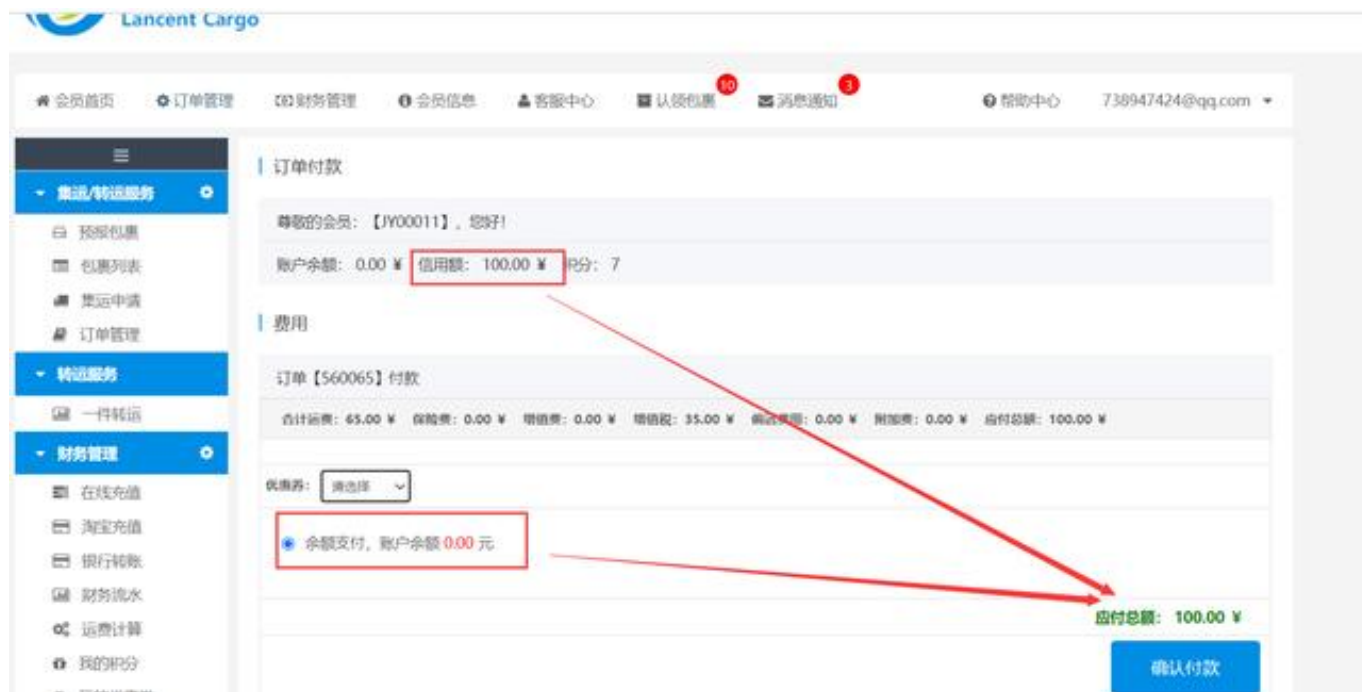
Lancent Cargo

会员首页 订单管理 财务管理 会员信息 客服中心 认领包裹 10 消息通知 3 帮助中心 738947424@qq.com

集运/转运服务
预报包裹
包裹列表
集运申请
订单管理
转运服务
一件转运
财务管理
在线充值
淘宝充值
银行转账
财务流水
运费计算
我的积分

订单付款

尊敬的会员：【JY00011】，您好！

账户余额：0.00 ¥ 信用额：100.00 ¥ 积分：7

费用

订单【560065】付款

合计运费：65.00 ¥ 保险费：0.00 ¥ 增值费：0.00 ¥ 增值税：35.00 ¥ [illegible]费用：0.00 ¥ 附加费：0.00 ¥ 应付总额：100.00 ¥

优惠券：请选择

余额支付，账户余额 0.00 元

应付总额：100.00 ¥

确认付款